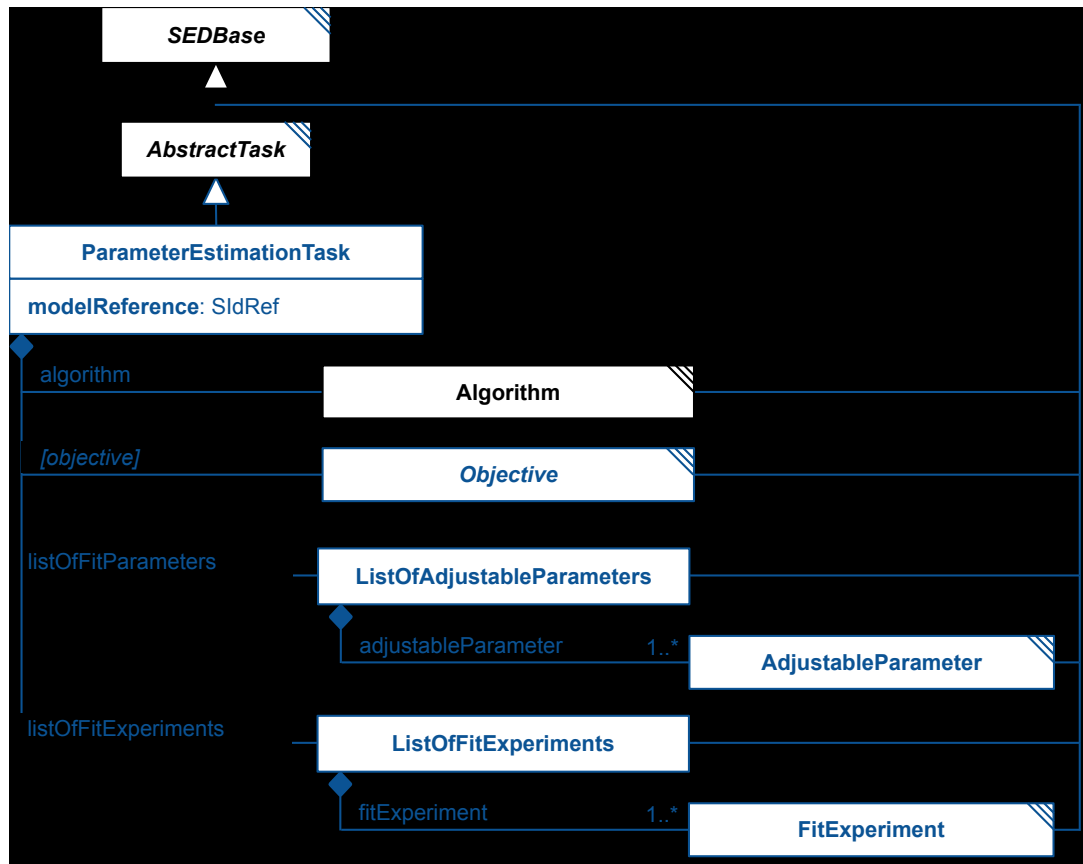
SEDBase

AbstractTask

ParameterEstimationTask

modelReference: SIdRef

algorithm

Algorithm

[objective]

Objective

listOfFitParameters

ListOfAdjustableParameters

adjustableParameter

1..*

AdjustableParameter

listOfFitExperiments

ListOfFitExperiments

fitExperiment

1..*

FitExperiment